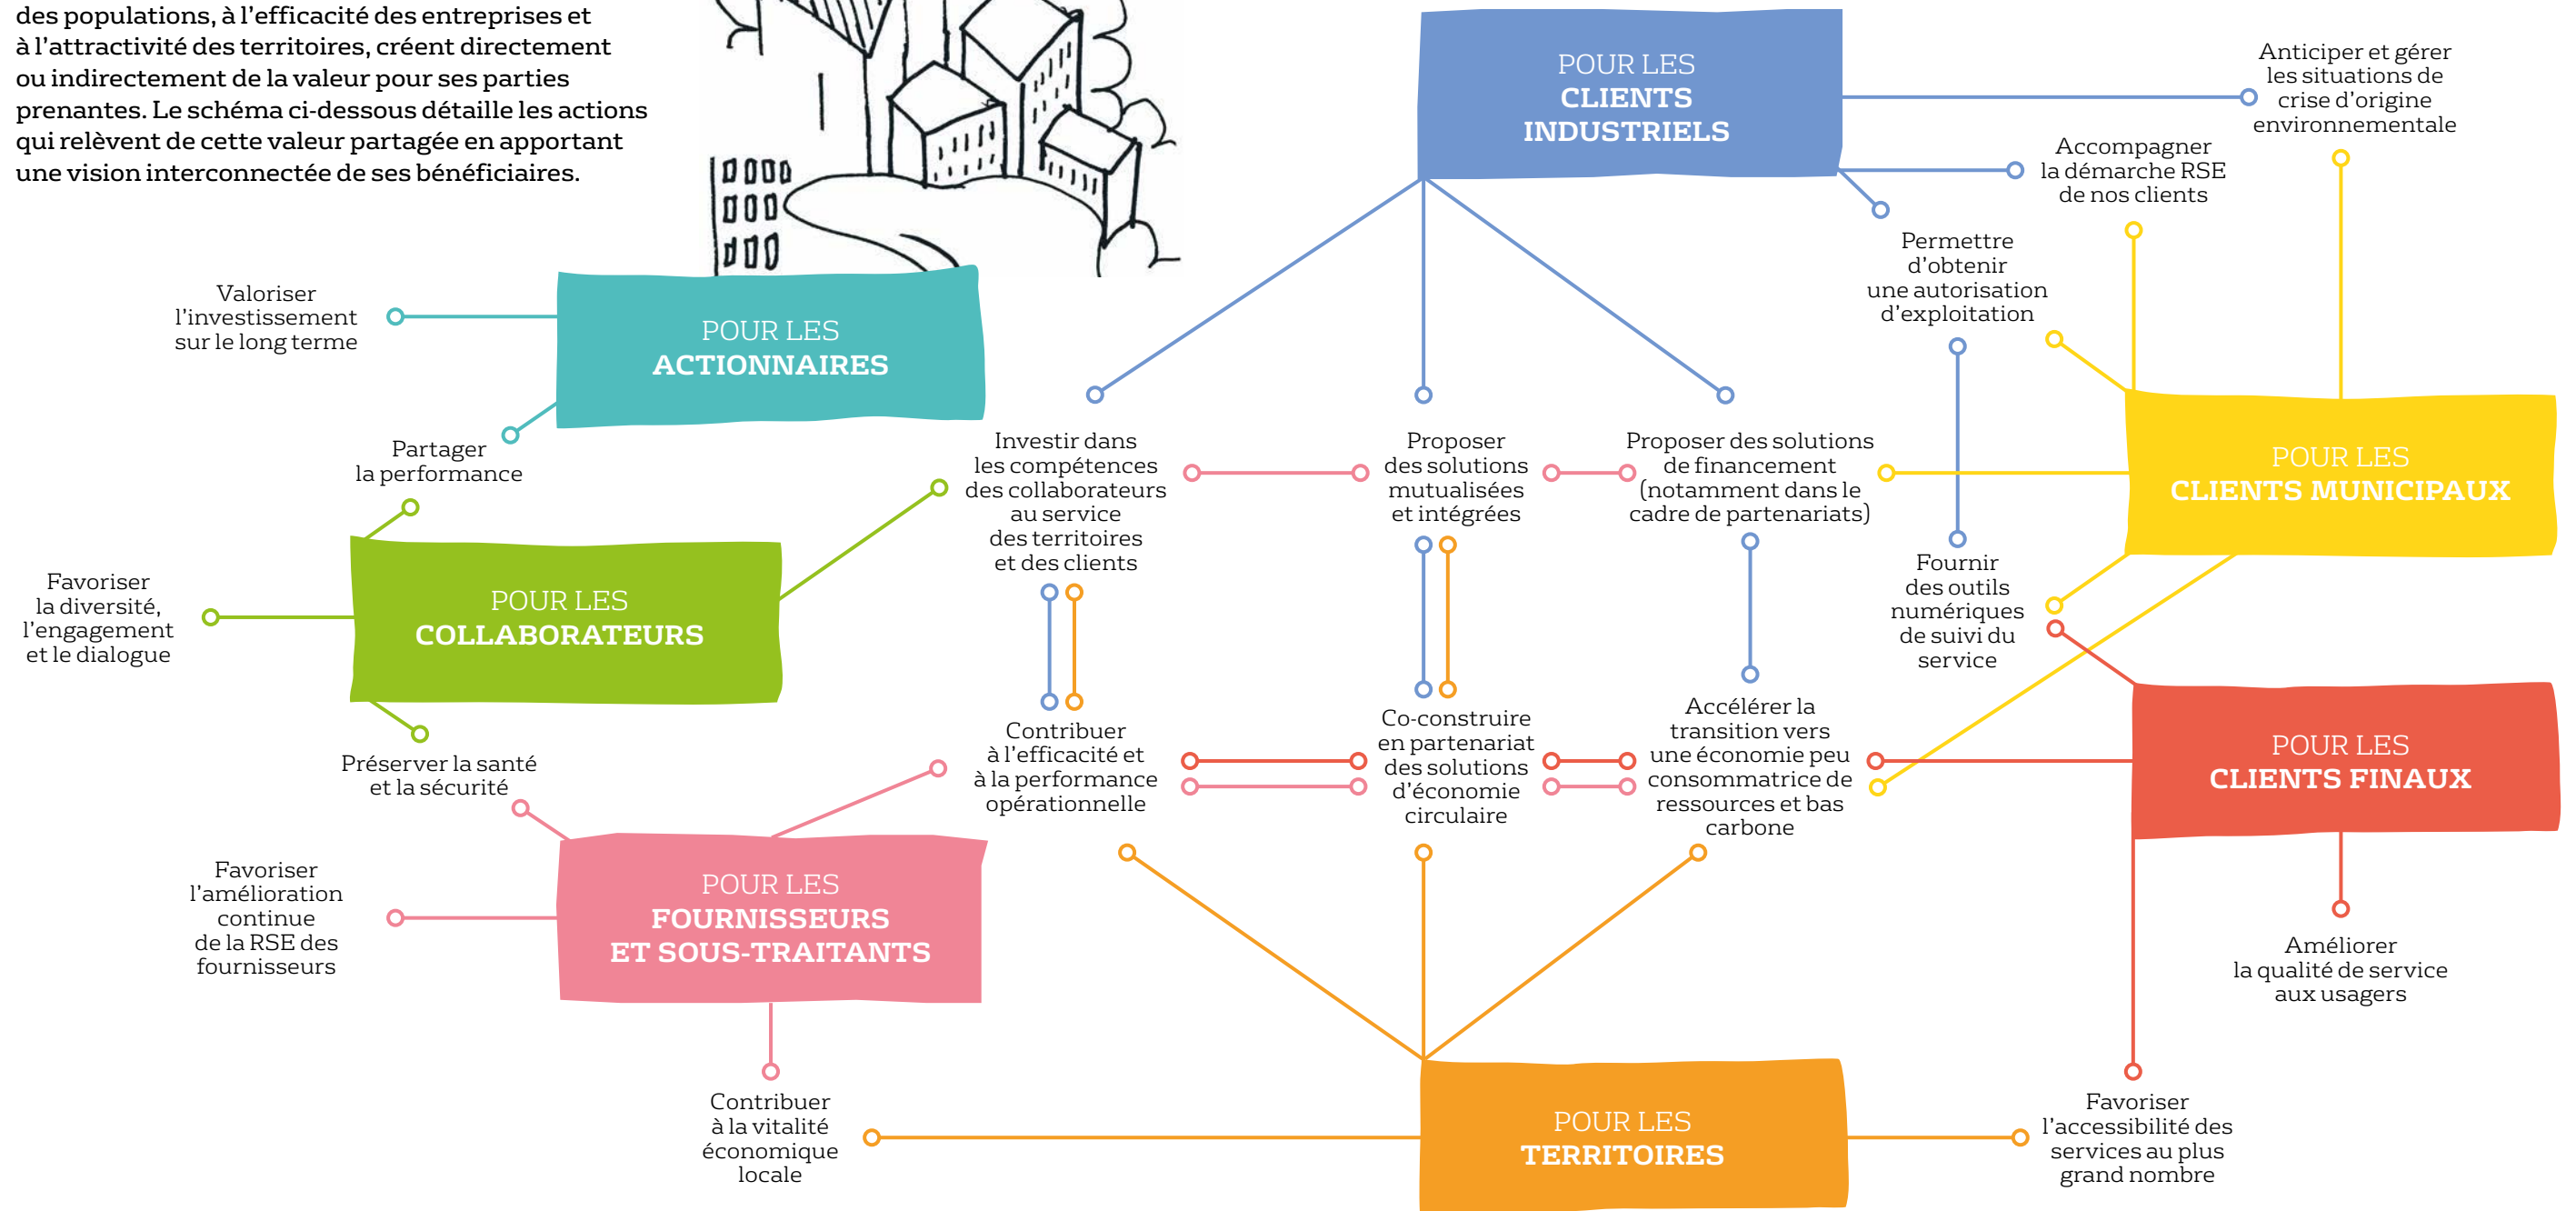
des populations, à l'efficacité des entreprises et à l'attractivité des territoires, créent directement ou indirectement de la valeur pour ses parties prenantes. Le schéma ci-dessous détaille les actions qui relèvent de cette valeur partagée en apportant une vision interconnectée de ses bénéficiaires.

POUR LES
CLIENTS INDUSTRIELS

Anticiper et gérer les situations de crise d'origine environnementale

Accompagner la démarche RSE de nos clients

Permettre d'obtenir une autorisation d'exploitation

Valoriser l'investissement sur le long terme

POUR LES
ACTIONNAIRES

Partager la performance

Investir dans les compétences des collaborateurs au service des territoires et des clients

Proposer des solutions mutualisées et intégrées

Proposer des solutions de financement (notamment dans le cadre de partenariats)

POUR LES
CLIENTS MUNICIPAUX

Favoriser la diversité, l'engagement et le dialogue

POUR LES
COLLABORATEURS

Fournir des outils numériques de suivi du service

Préserver la santé et la sécurité

Contribuer à l'efficacité et à la performance opérationnelle

Co-construire en partenariat des solutions d'économie circulaire

Accélérer la transition vers une économie peu consommatrice de ressources et bas carbone

POUR LES
CLIENTS FINAUX

Favoriser l'amélioration continue de la RSE des fournisseurs

POUR LES
FOURNISSEURS
ET SOUS-TRAITANTS

Améliorer la qualité de service aux usagers

Contribuer à la vitalité économique locale

POUR LES
TERRITOIRES

Favoriser l'accessibilité des services au plus grand nombre